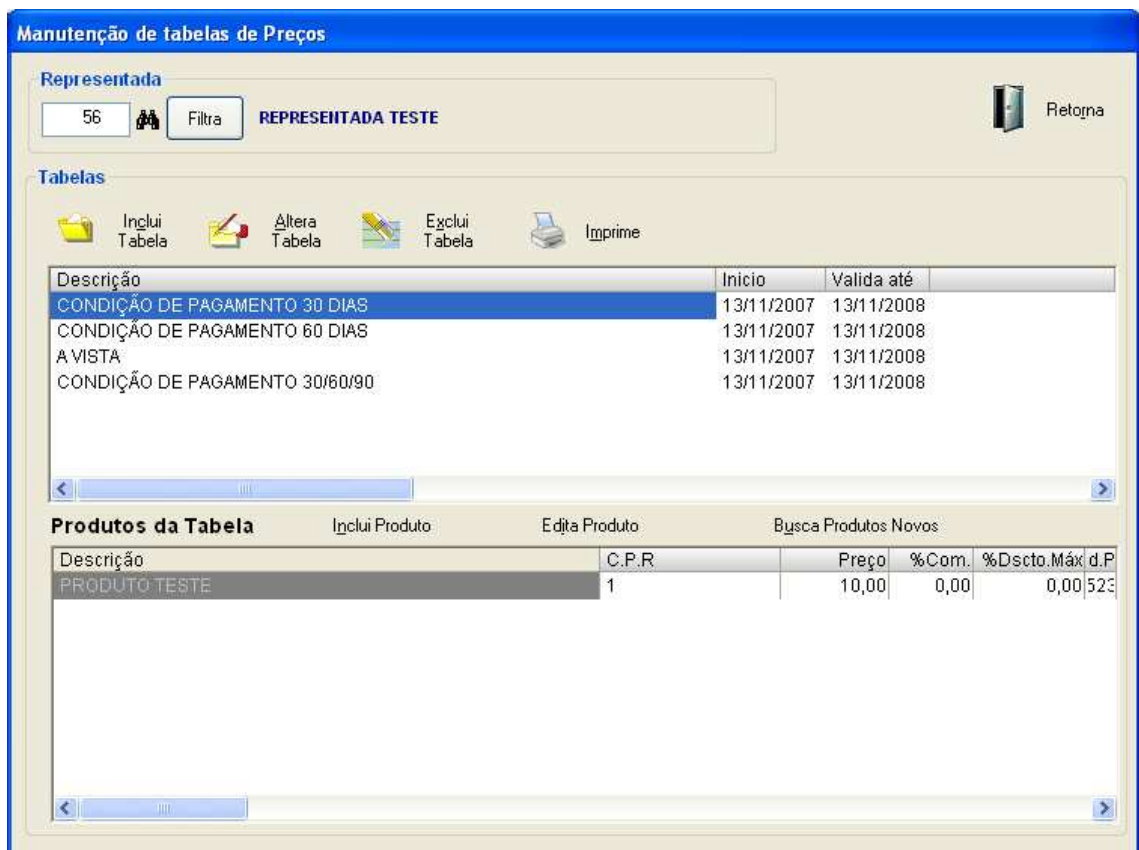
Manutenção de tabelas de Preços

Representada

56 Filtra REPRESENTADA TESTE

Retorna

Tabelas

Inclui Tabela
Altera Tabela
Exclui Tabela
Imprime

| Descrição | Inicio | Valida até |
|---|---|---|
| CONDIÇÃO DE PAGAMENTO 30 DIAS | 13/11/2007 | 13/11/2008 |
| CONDIÇÃO DE PAGAMENTO 60 DIAS | 13/11/2007 | 13/11/2008 |
| A VISTA | 13/11/2007 | 13/11/2008 |
| CONDIÇÃO DE PAGAMENTO 30/60/90 | 13/11/2007 | 13/11/2008 |

Produtos da Tabela
Inclui Produto
Edita Produto
Busca Produtos Novos

| Descrição | C.P.R | Preço | %Com. | %Dscto.Máx | d.P |
|---|---|---|---|---|---|
| PRODUTO TESTE | 1 | 10,00 | 0,00 | 0,00 | 523 |